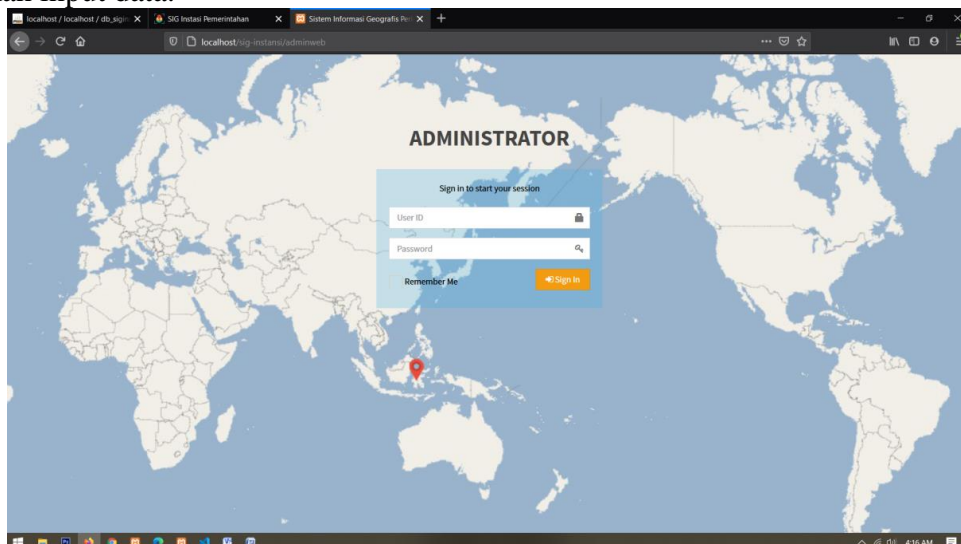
localhost / localhost / db_sig
SIG Instasi Pemerintahan
Sistem Informasi Geografis Pe

localhost/sig-instansi/adminweb

ADMINISTRATOR

Sign in to start your session

User ID

Password

Remember Me

Sign In

4:16 AM